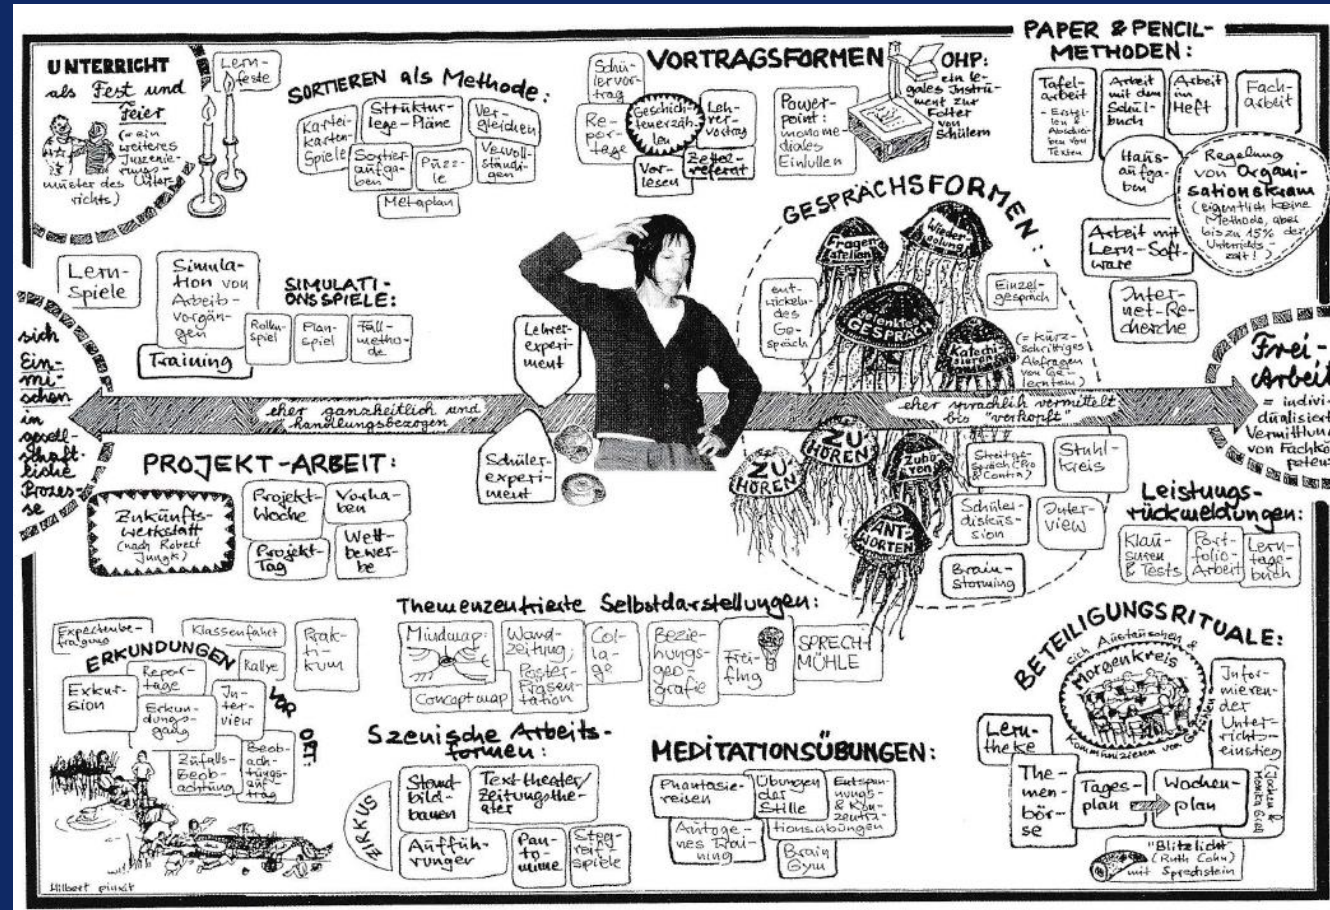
UNTERRICHT als Fest und Feier (= ein weiteres Inszenierungsmuster des Unterrichts)

Lernfeste

SORTIEREN als Methode:
Karteikasten-Spiele
Strukturlege-Pläne
Vergleichen
Sortieraufgaben
Puzzle
Vervollständigen
Metaplan

VORTRAGSFORMEN
Schülervortrag
Reportage
Geschichtenerzählen
Lehrervortrag
Vorlesen
Zettelreferat
Powerpoint: monomediales Einlullen
OHP: ein legales Instrument zur Folter von Schülern

PAPER & PENCIL-METHODEN:
Tafelarbeit - Exzerpieren - Abschreiben von Texten
Arbeit mit dem Schulbuch
Arbeit im Heft
Facharbeit
Hausaufgaben
Regelung von Organisationskram (eigentlich keine Methode, aber bis zu 15% der Unterrichtszeit!)
Arbeit mit Lern-Software
Internet-Recherche

Lernspiele
Simulation von Arbeitsvorgängen
SIMULATIONSSPIELE:
Rollenspiel
Planspiel
Fallmethode
Training

sich Einmischen in gesellschaftliche Prozesse

Lehrerexperiment

GESPRÄCHSFORMEN:
Fragen stellen
Wiederholung
entwickelndes Gespräch
gelenktes GESPRÄCH
Einzelgespräch
Katechisieren (= kurzschrittiges Abfragen von Gelerntem)
Streitgespräch (Pro & Contra)
Stuhlkreis
ZUHÖREN
ZU-HÖREN
Zuhören
ANTWORTEN
Schülerdiskussion
Interview
Brainstorming

eher ganzheitlich und handlungsbezogen
eher sprachlich vermittelt bis "verkopft"

Frei-Arbeit = individualisierte Vermittlung von Fachkompetenz

PROJEKT-ARBEIT:
Zukunftswerkstatt (nach Robert Jungk)
Projektwoche
Vorhaben
Projekttag
Wettbewerbe

Schülerexperiment

Leistungsrückmeldungen:
Klausuren & Tests
Portfolio-Arbeit
Lerntagebuch

Themenzentrierte Selbstdarstellungen:
Mindmap
Concept map
Wandzeitung
Poster-Präsentation
Collage
Beziehungsgeografie
Freifling
SPRECHMÜHLE

Expertenbefragung
Klassenfahrt
Praktikum
ERKUNDUNGEN vor Ort:
Reportage
Rallye
Exkursion
Erkundungsgang
Interview
Zufallsbeobachtung
Beobachtungsauftrag

Szenische Arbeitsformen:
ZIRKUS
Standbildbauen
Texttheater/Zeitungstheater
Aufführungen
Pantomime
Stegreifspiele

MEDITATIONSÜBUNGEN:
Phantasiereisen
Übungen der Stille
Entspannungs- & Konzentrationsübungen
Autogenes Training
Brain Gym

BETEILIGUNGSRITUALE:
Morgenkreis
sich Austauschen & Kommunizieren von Gefühlen
Informieren der Unterrichtseinstieg (Jochen & Monika Grell)
Lerntheke
Themenbörse
Tagesplan
Wochenplan
"Blitzlicht" (Ruth Cohn) mit Sprechstein

Hilbert pinxit